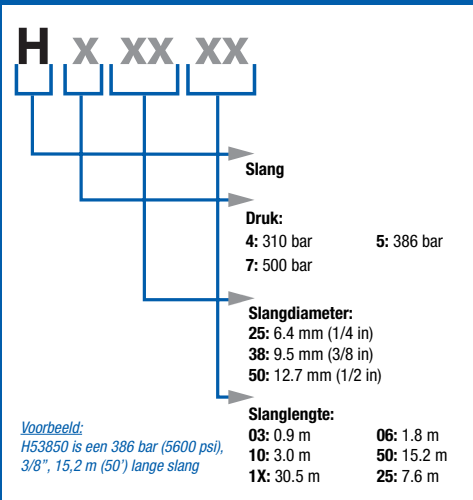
H x xx xx

Slang

Druk:
4: 310 bar
5: 386 bar
7: 500 bar

Slangdiameter:
25: 6.4 mm (1/4 in)
38: 9.5 mm (3/8 in)
50: 12.7 mm (1/2 in)

Voorbeeld:
H53850 is een 386 bar (5600 psi), 3/8", 15,2 m (50') lange slang

Slanglengte:
03: 0.9 m
06: 1.8 m
10: 3.0 m
50: 15.2 m
1X: 30.5 m
25: 7.6 m